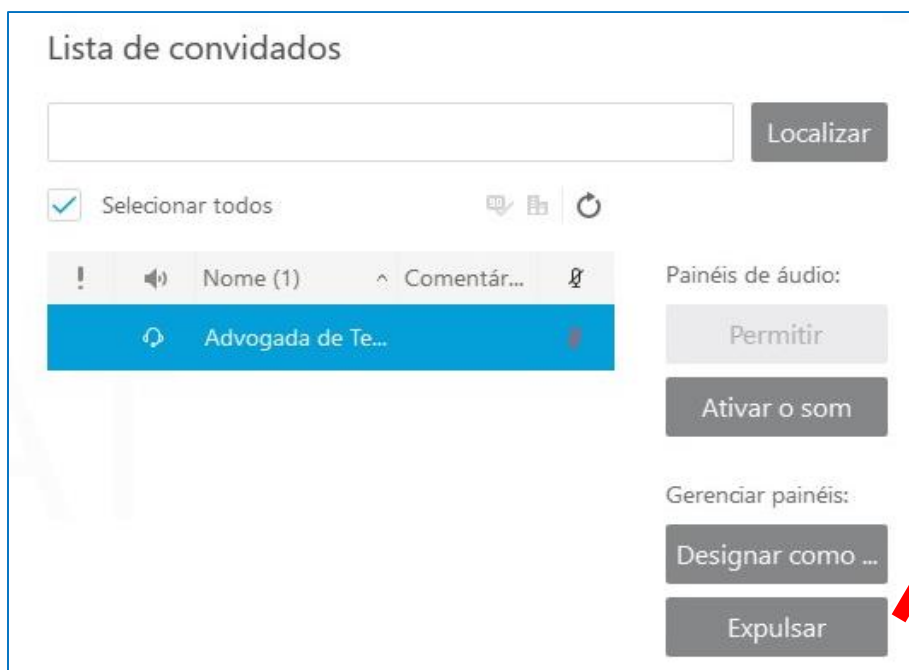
Lista de convidados

Localizar

Selecionar todos

| ! | | Nome (1) | Comentár... | |
|---|---|---|---|---|
| | | Advogada de Te... | | |

Painéis de áudio:

Permitir

Ativar o som

Gerenciar painéis:

Designar como ...

Expulsar